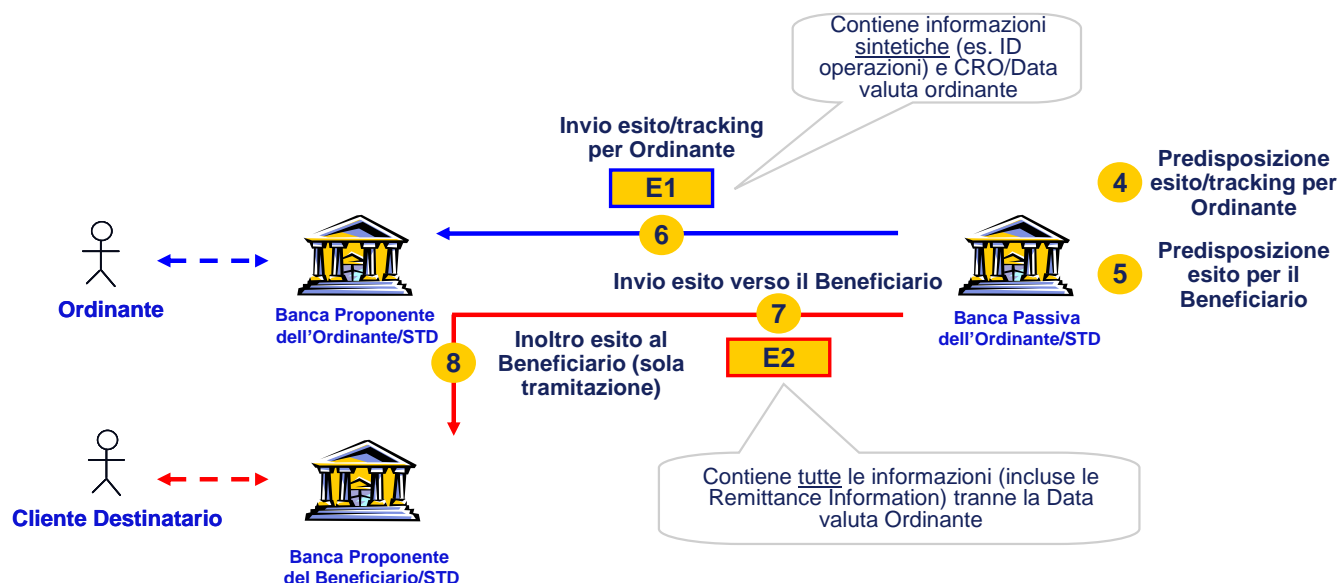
Contiene informazioni sintetiche (es. ID operazioni) e CRO/Data valuta ordinante

Invio esito/tracking per Ordinante

E1

4 Predisposizione esito/tracking per Ordinante

6

5 Predisposizione esito per il Beneficiario

Invio esito verso il Beneficiario

Ordinante

Banca Proponente dell'Ordinante/STD

7

Banca Passiva dell'Ordinante/STD

8 Inoltro esito al Beneficiario (sola tramitazione)

E2

Cliente Destinatario

Contiene tutte le informazioni (incluse le Remittance Information) tranne la Data valuta Ordinante

Banca Proponente del Beneficiario/STD